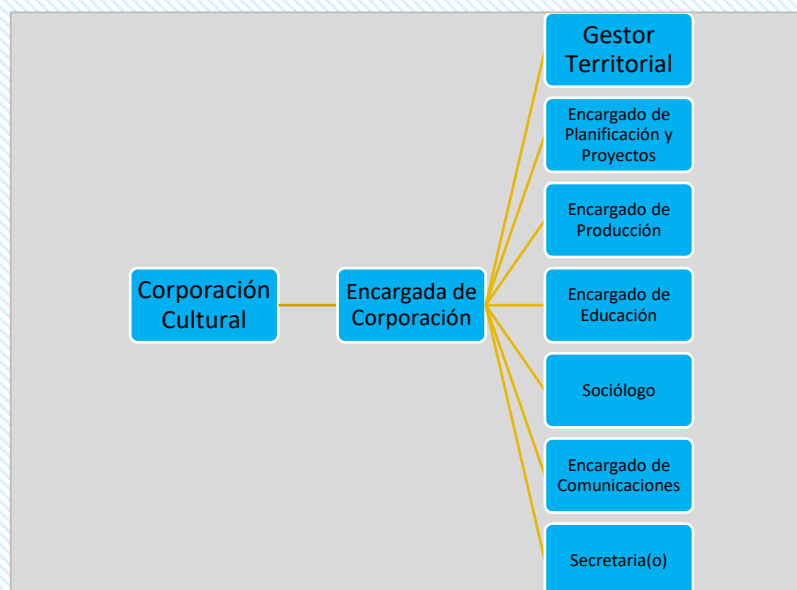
Corporación Cultural

Encargada de Corporación

Gestor Territorial

Encargado de Planificación y Proyectos

Encargado de Producción

Encargado de Educación

Sociólogo

Encargado de Comunicaciones

Secretaria(o)